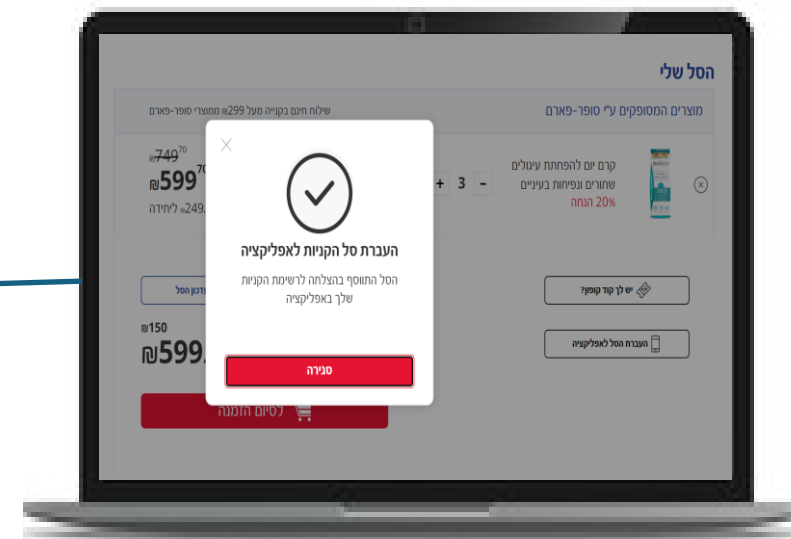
הסל שלי

מוצרים המסופקים ע"י סופר-פארם

שלוח חינם בקנייה מעל 299₪ ממוצרי סופר-פארם

קרם יום להפחתת עיגולים שחורים ונפיחות בעיניים

20% הנחה

- 3 +

₪749^{70}

₪599^{70}

₪249.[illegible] ליחידה

יש לך קוד קופון?

העברת הסל לאפליקציה

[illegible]עדכון הסל

₪150

₪599.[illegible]

לסיום הזמנה

העברת סל הקניות לאפליקציה

הסל התווסף בהצלחה לרשימת הקניות שלך באפליקציה

סגירה